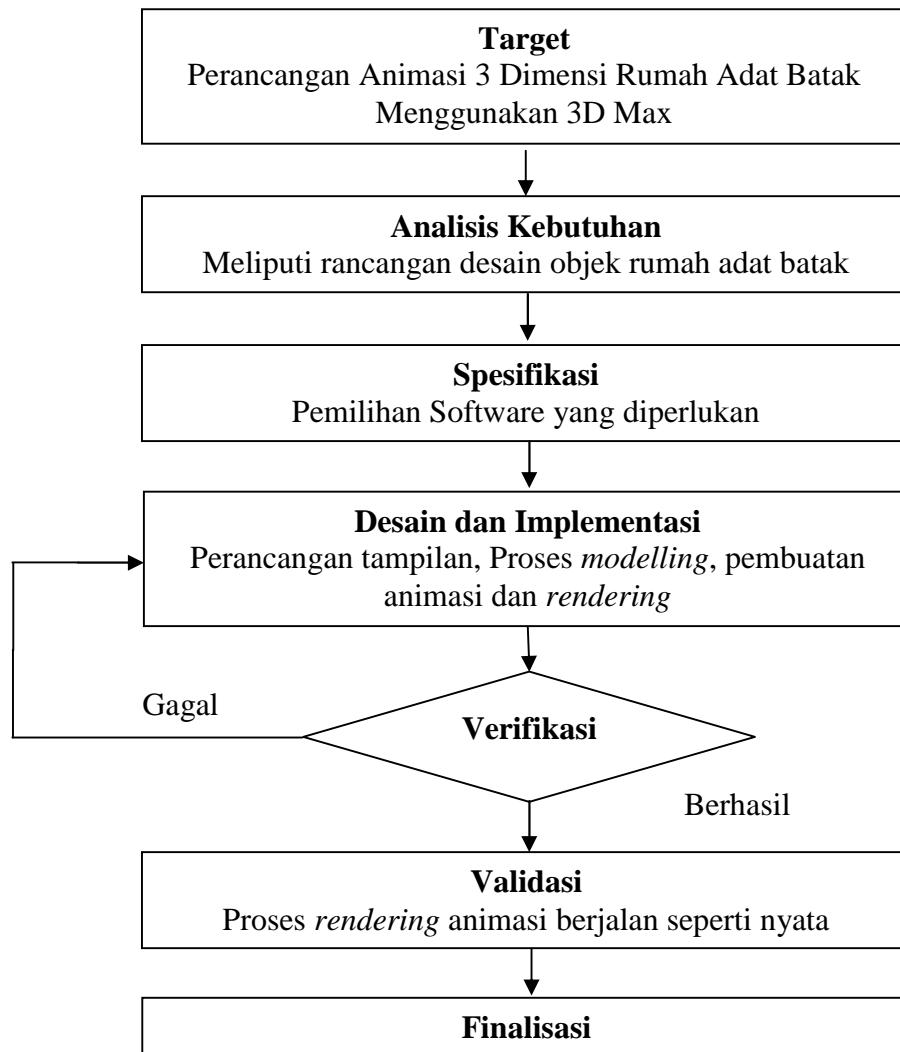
Target
Perancangan Animasi 3 Dimensi Rumah Adat Batak Menggunakan 3D Max

Analisis Kebutuhan
Meliputi rancangan desain objek rumah adat batak

Spesifikasi
Pemilihan Software yang diperlukan

Desain dan Implementasi
Perancangan tampilan, Proses modelling, pembuatan animasi dan rendering

Gagal

Verifikasi

Berhasil

Validasi
Proses rendering animasi berjalan seperti nyata

Finalisasi